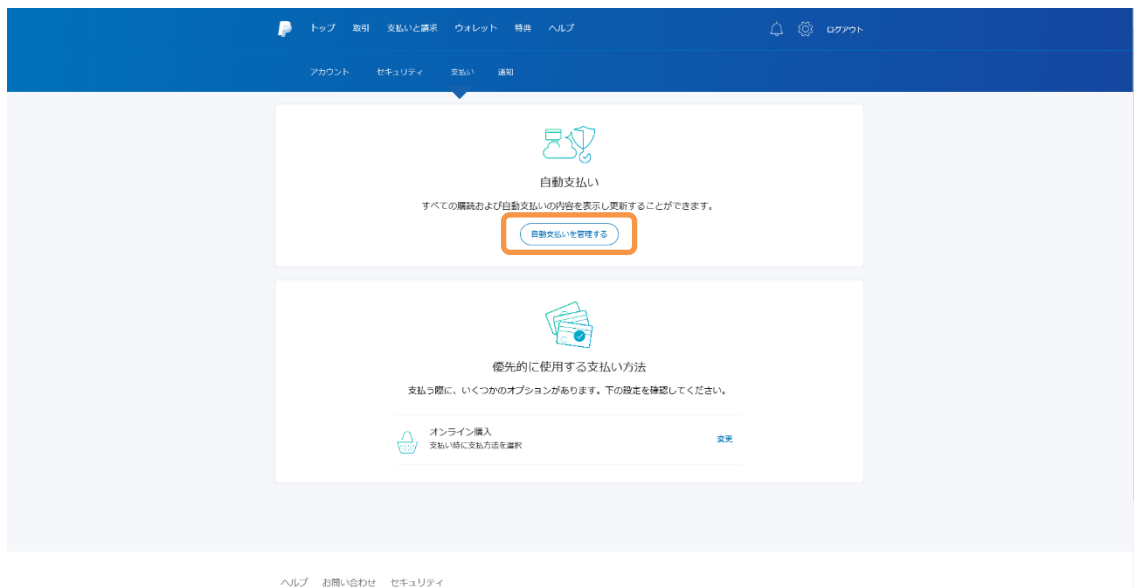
トップ 取引 支払いと請求 ウォレット 特典 ヘルプ

ログアウト

アカウント セキュリティ 支払い 通知

自動支払い

すべての購読および自動支払いの内容を表示し更新することができます。

自動支払いを管理する

優先的に使用する支払い方法

支払う際に、いくつかのオプションがあります。下の設定を確認してください。

オンライン購入
支払い時に支払方法を選択

変更

ヘルプ お問い合わせ セキュリティ